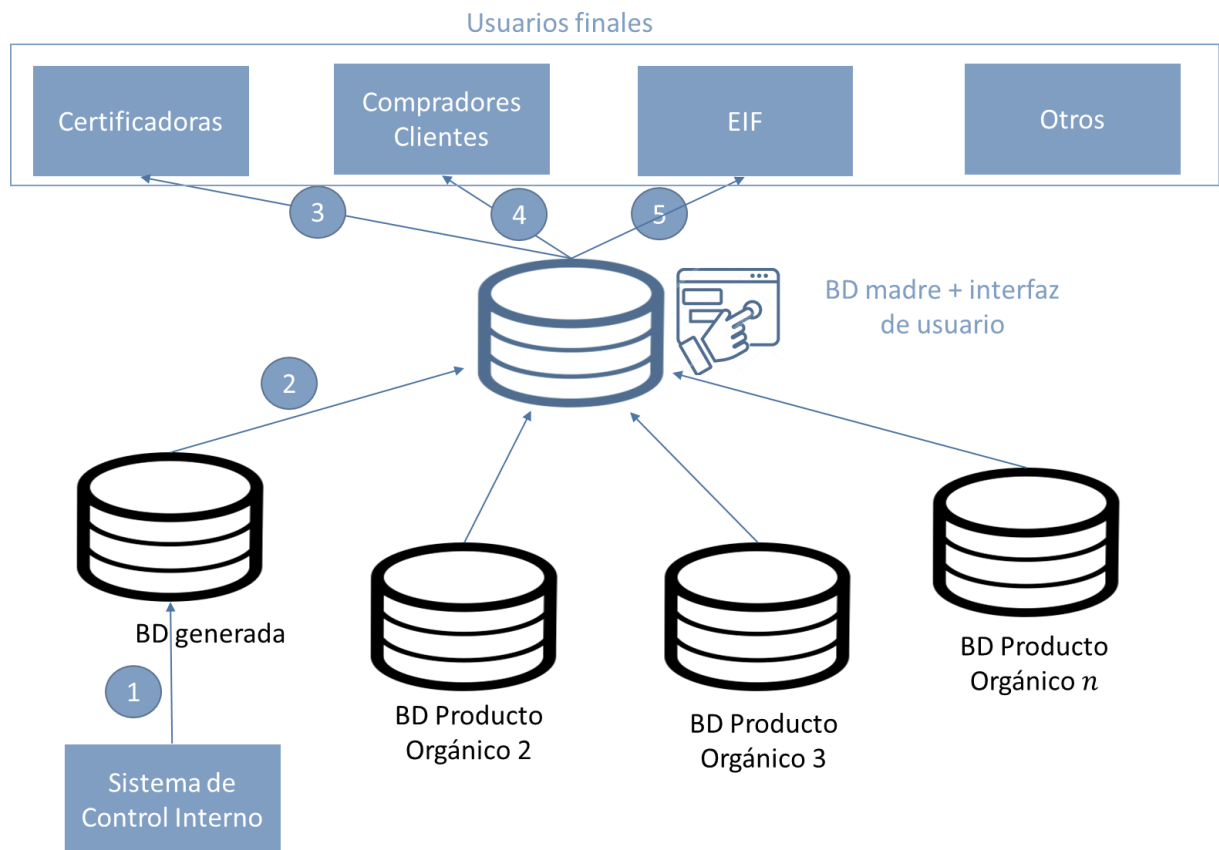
Usuarios finales

Certificadoras

Compradores Clientes

EIF

Otros

3

4

5

BD madre + interfaz de usuario

2

BD generada

1

Sistema de Control Interno

BD Producto Orgánico 2

BD Producto Orgánico 3

BD Producto Orgánico $n$